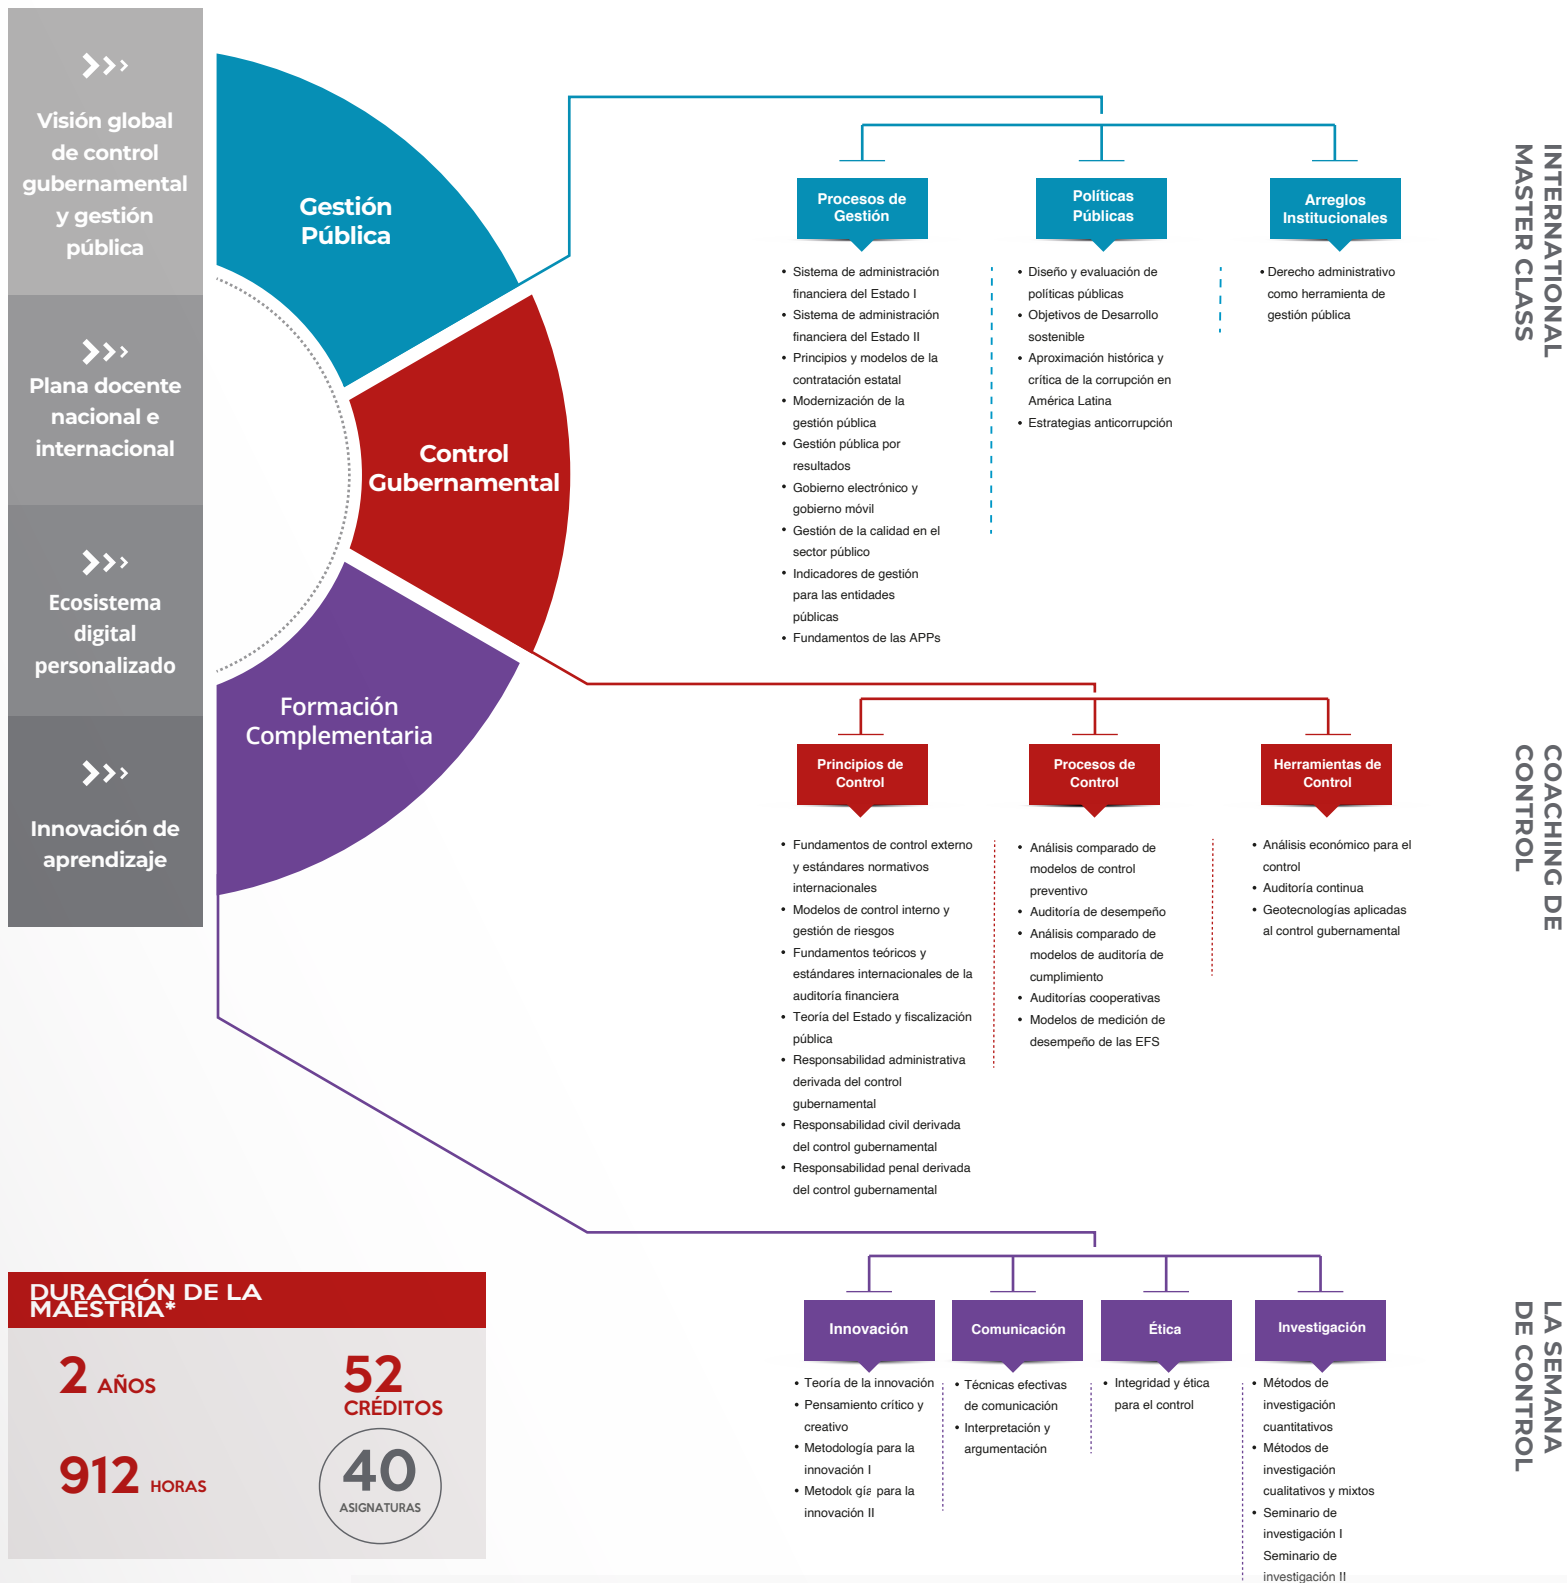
Visión global de control gubernamental y gestión pública

Plana docente nacional e internacional

Ecosistema digital personalizado

Innovación de aprendizaje

Gestión Pública

Control Gubernamental

Formación Complementaria

Procesos de Gestión

- Sistema de administración financiera del Estado I
- Sistema de administración financiera del Estado II
- Principios y modelos de la contratación estatal
- Modernización de la gestión pública
- Gestión pública por resultados
- Gobierno electrónico y gobierno móvil
- Gestión de la calidad en el sector público
- Indicadores de gestión para las entidades públicas
- Fundamentos de las APPs

Políticas Públicas

- Diseño y evaluación de políticas públicas
- Objetivos de Desarrollo sostenible
- Aproximación histórica y crítica de la corrupción en América Latina
- Estrategias anticorrupción

Arreglos Institucionales

- Derecho administrativo como herramienta de gestión pública

INTERNATIONAL MASTER CLASS

Principios de Control

- Fundamentos de control externo y estándares normativos internacionales
- Modelos de control interno y gestión de riesgos
- Fundamentos teóricos y estándares internacionales de la auditoría financiera
- Teoría del Estado y fiscalización pública
- Responsabilidad administrativa derivada del control gubernamental
- Responsabilidad civil derivada del control gubernamental
- Responsabilidad penal derivada del control gubernamental

Procesos de Control

- Análisis comparado de modelos de control preventivo
- Auditoría de desempeño
- Análisis comparado de modelos de auditoría de cumplimiento
- Auditorías cooperativas
- Modelos de medición de desempeño de las EFS

Herramientas de Control

- Análisis económico para el control
- Auditoría continua
- Geotecnologías aplicadas al control gubernamental

COACHING DE CONTROL

DURACIÓN DE LA MAESTRÍA*

2 AÑOS
52 CRÉDITOS
912 HORAS
40 ASIGNATURAS

Innovación

- Teoría de la innovación
- Pensamiento crítico y creativo
- Metodología para la innovación I
- Metodol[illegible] para la innovación II

Comunicación

- Técnicas efectivas de comunicación
- Interpretación y argumentación

Ética

- Integridad y ética para el control

Investigación

- Métodos de investigación cuantitativos
- Métodos de investigación cualitativos y mixtos
- Seminario de investigación I
Seminario de investigación II

LA SEMANA DE CONTROL